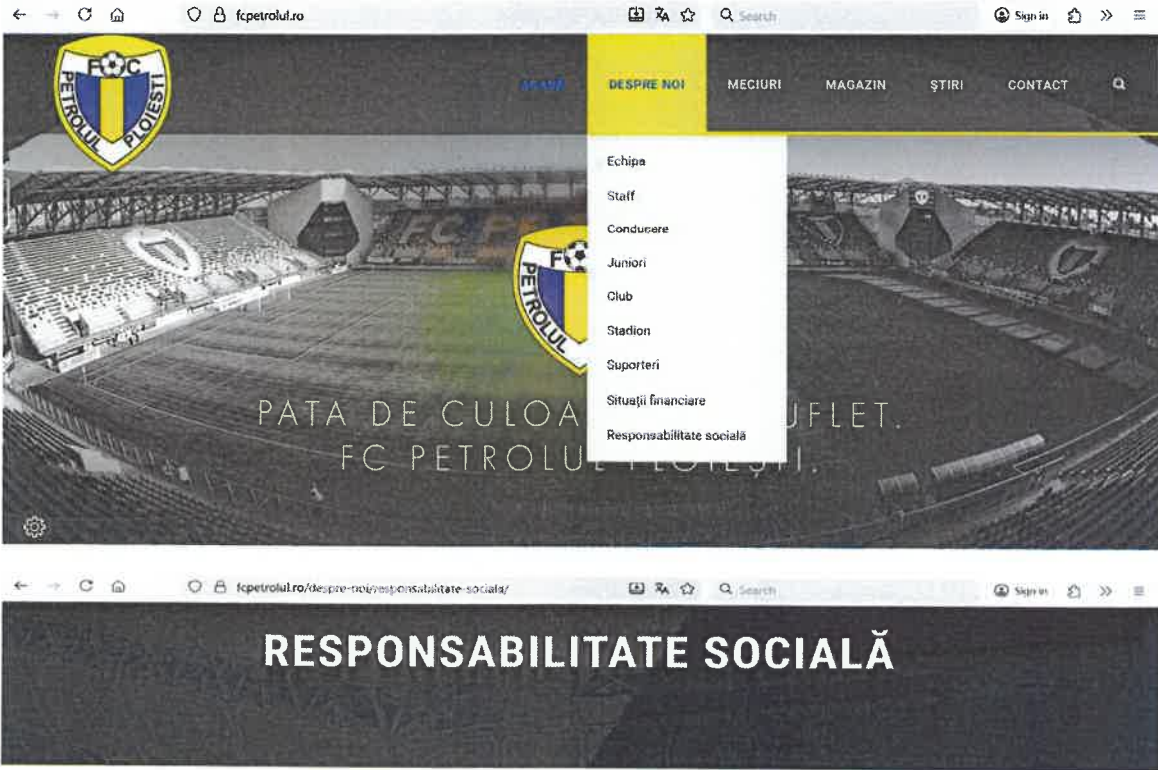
fcpetrolul.ro

Search

Sign in

FC PETROLUL PLOIEȘTI

ACASĂ

DESPRE NOI

MECIURI

MAGAZIN

ȘTIRI

CONTACT

Echipa

Staff

Conducere

Juniori

Club

Stadion

Suporteri

Situații financiare

Responsabilitate socială

FC PETROLUL

PATA DE CULOA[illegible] UFLET. FC PETROLUL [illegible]

fcpetrolul.ro/despre-noi/responsabilitate-sociala/

Search

Sign in

RESPONSABILITATE SOCIALĂ